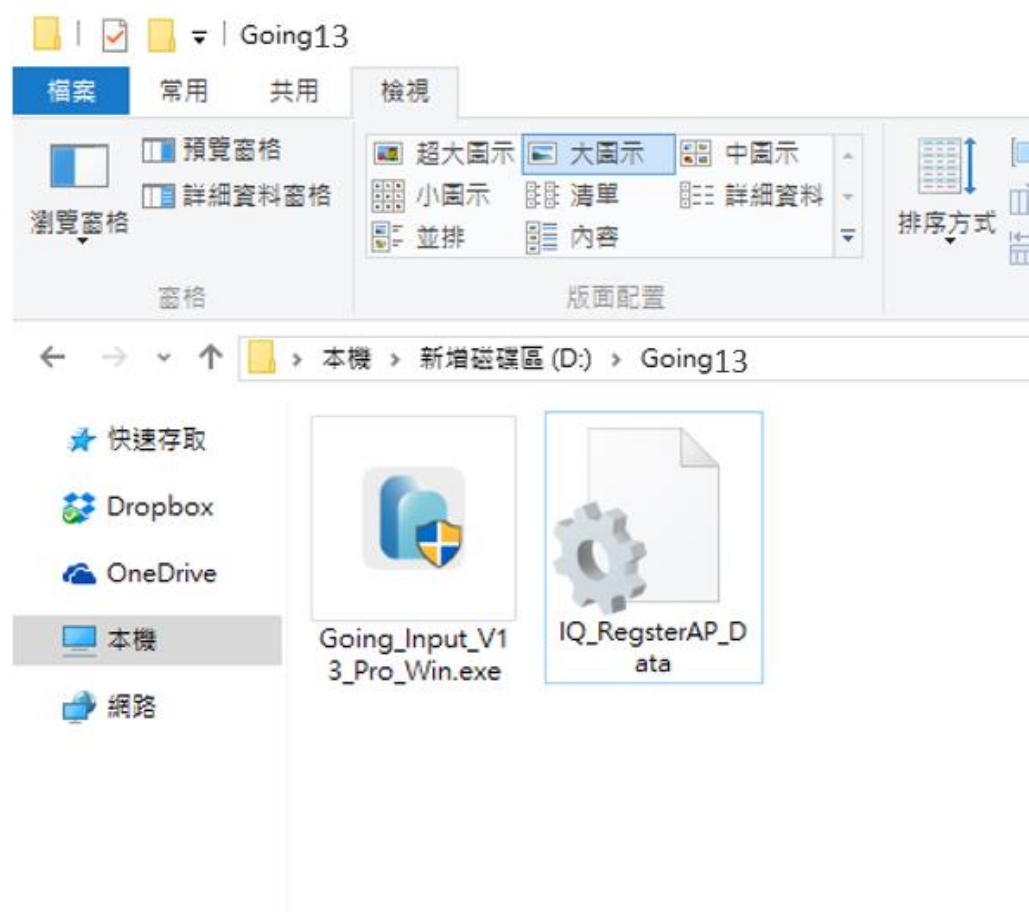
Going13

檔案 常用 共用 檢視

瀏覽窗格
預覽窗格
詳細資料窗格
窗格

超大圖示 大圖示 中圖示
小圖示 清單 詳細資料
並排 內容
版面配置

排序方式

本機 › 新增磁碟區 (D:) › Going13

快速存取
Dropbox
OneDrive
本機
網路

Going_Input_V13_Pro_Win.exe

IQ_RegsterAP_Data